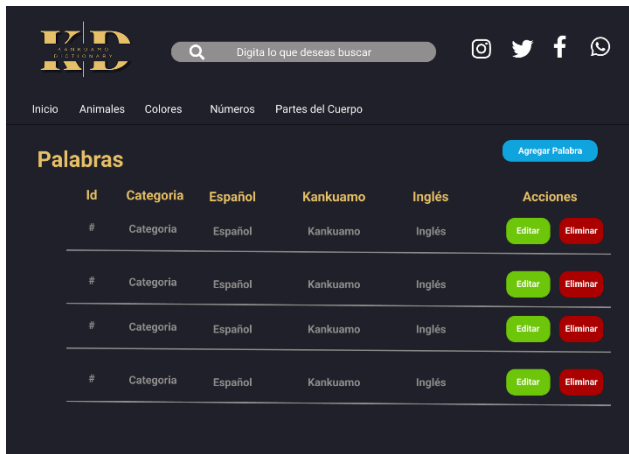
KD
KANKUAMO DICTIONARY

Digita lo que deseas buscar

Inicio Animales Colores Números Partes del Cuerpo

Palabras

Agregar Palabra

| Id | Categoria | Español | Kankuamo | Inglés | Acciones |
|---|---|---|---|---|---|
| # | Categoria | Español | Kankuamo | Inglés | Editar Eliminar |
| # | Categoria | Español | Kankuamo | Inglés | Editar Eliminar |
| # | Categoria | Español | Kankuamo | Inglés | Editar Eliminar |
| # | Categoria | Español | Kankuamo | Inglés | Editar Eliminar |